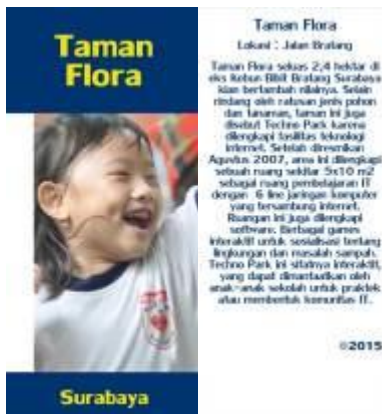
Taman Flora

Surabaya

Taman Flora

Lokasi : Jalan Bratang

Taman Flora seluas 2,4 hektar di eks Kebun Bibit Bratang Surabaya kian bertambah nilainya. Selain rindang oleh ratusan jenis pohon dan tanaman, taman ini juga disebut Techno Park karena dilengkapi fasilitas teknologi internet. Setelah diresmikan Agustus 2007, area ini dilengkapi sebuah ruang sekitar 5x10 m2 sebagai ruang pembelajaran IT dengan 6 line jaringan komputer yang tersambung internet. Ruangan ini juga dilengkapi software. Berbagai games interaktif untuk sosialisasi tentang lingkungan dan masalah sampah. Techno Park ini sifatnya interaktif, yang dapat dimanfaatkan oleh anak-anak sekolah untuk praktek atau memberituk komunitas IT.

©2015